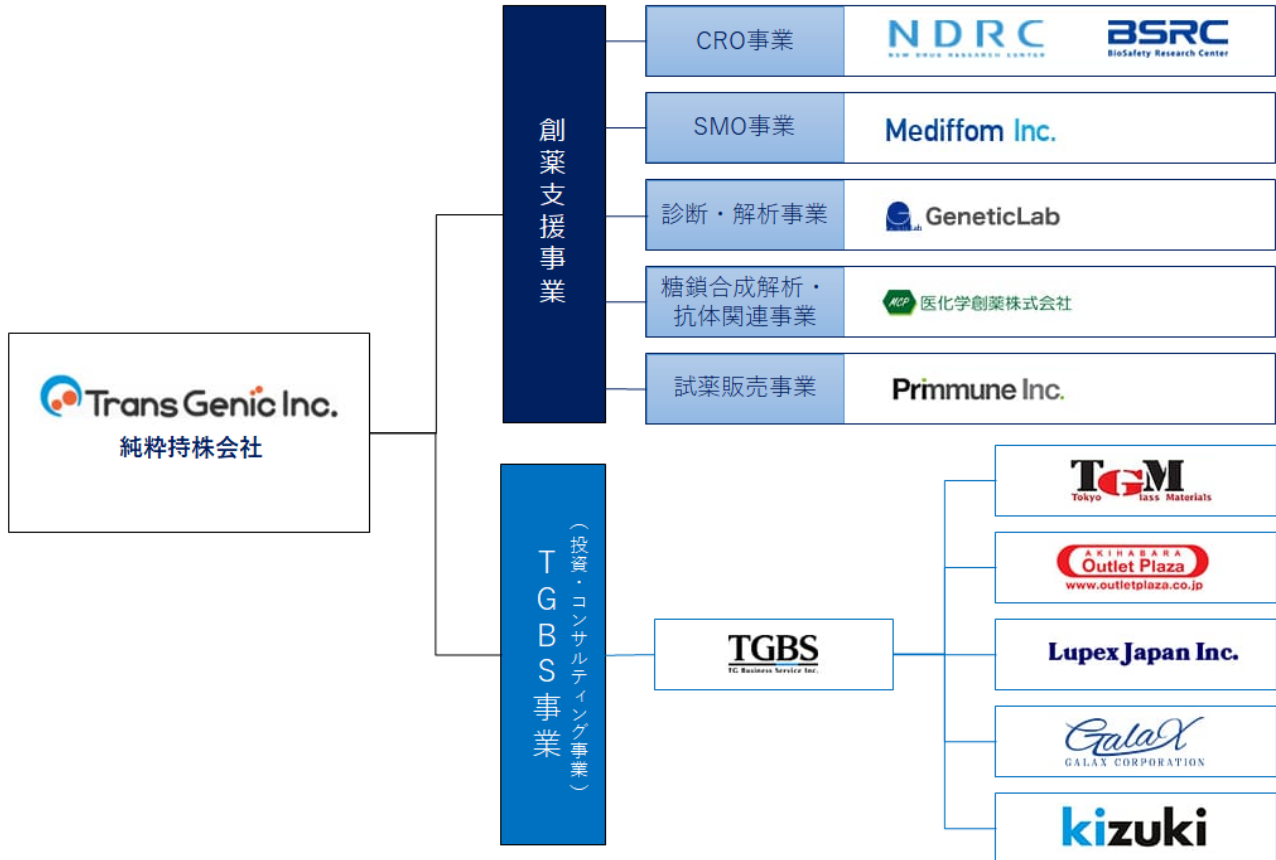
Trans Genic Inc.
純粋持株会社

創薬支援事業

CRO事業
NDRC
NEW DRUG RESEARCH CENTER
BSRC
BioSafety Research Center

SMO事業
Mediffom Inc.

診断・解析事業
GeneticLab

糖鎖合成解析・抗体関連事業
MCP 医化学創薬株式会社

試薬販売事業
Primmune Inc.

TGBS事業
（投資・コンサルティング事業）

TGBS
TG Business Service Inc.

TGM
Tokyo Glass Materials

AKIHABARA
Outlet Plaza
www.outletplaza.co.jp

Lupex Japan Inc.

GalaX
GALAX CORPORATION

kizuki